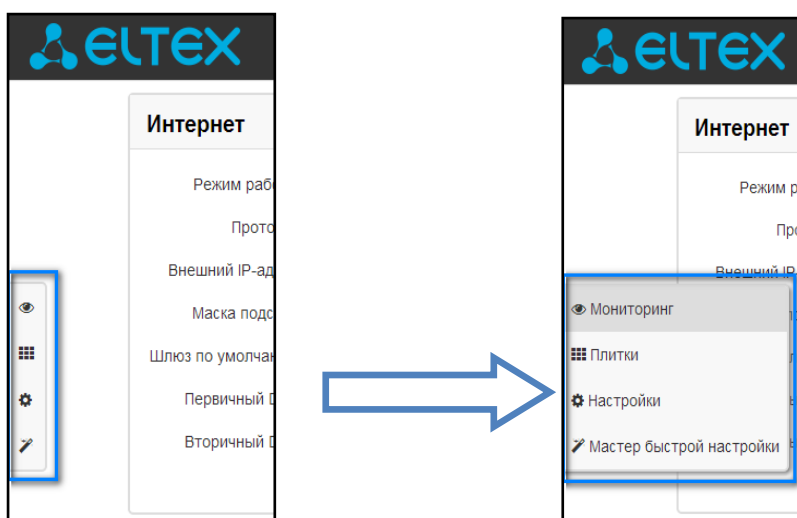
ELTEX

Интернет

Режим раб

Прото

Внешний IP-ад

Маска подс

Шлюз по умолчан

Первичный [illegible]

Вторичный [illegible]

ELTEX

Интернет

Режим р

Про

Внешний IP

Мониторинг

Плитки

Настройки

Мастер быстрой настройки